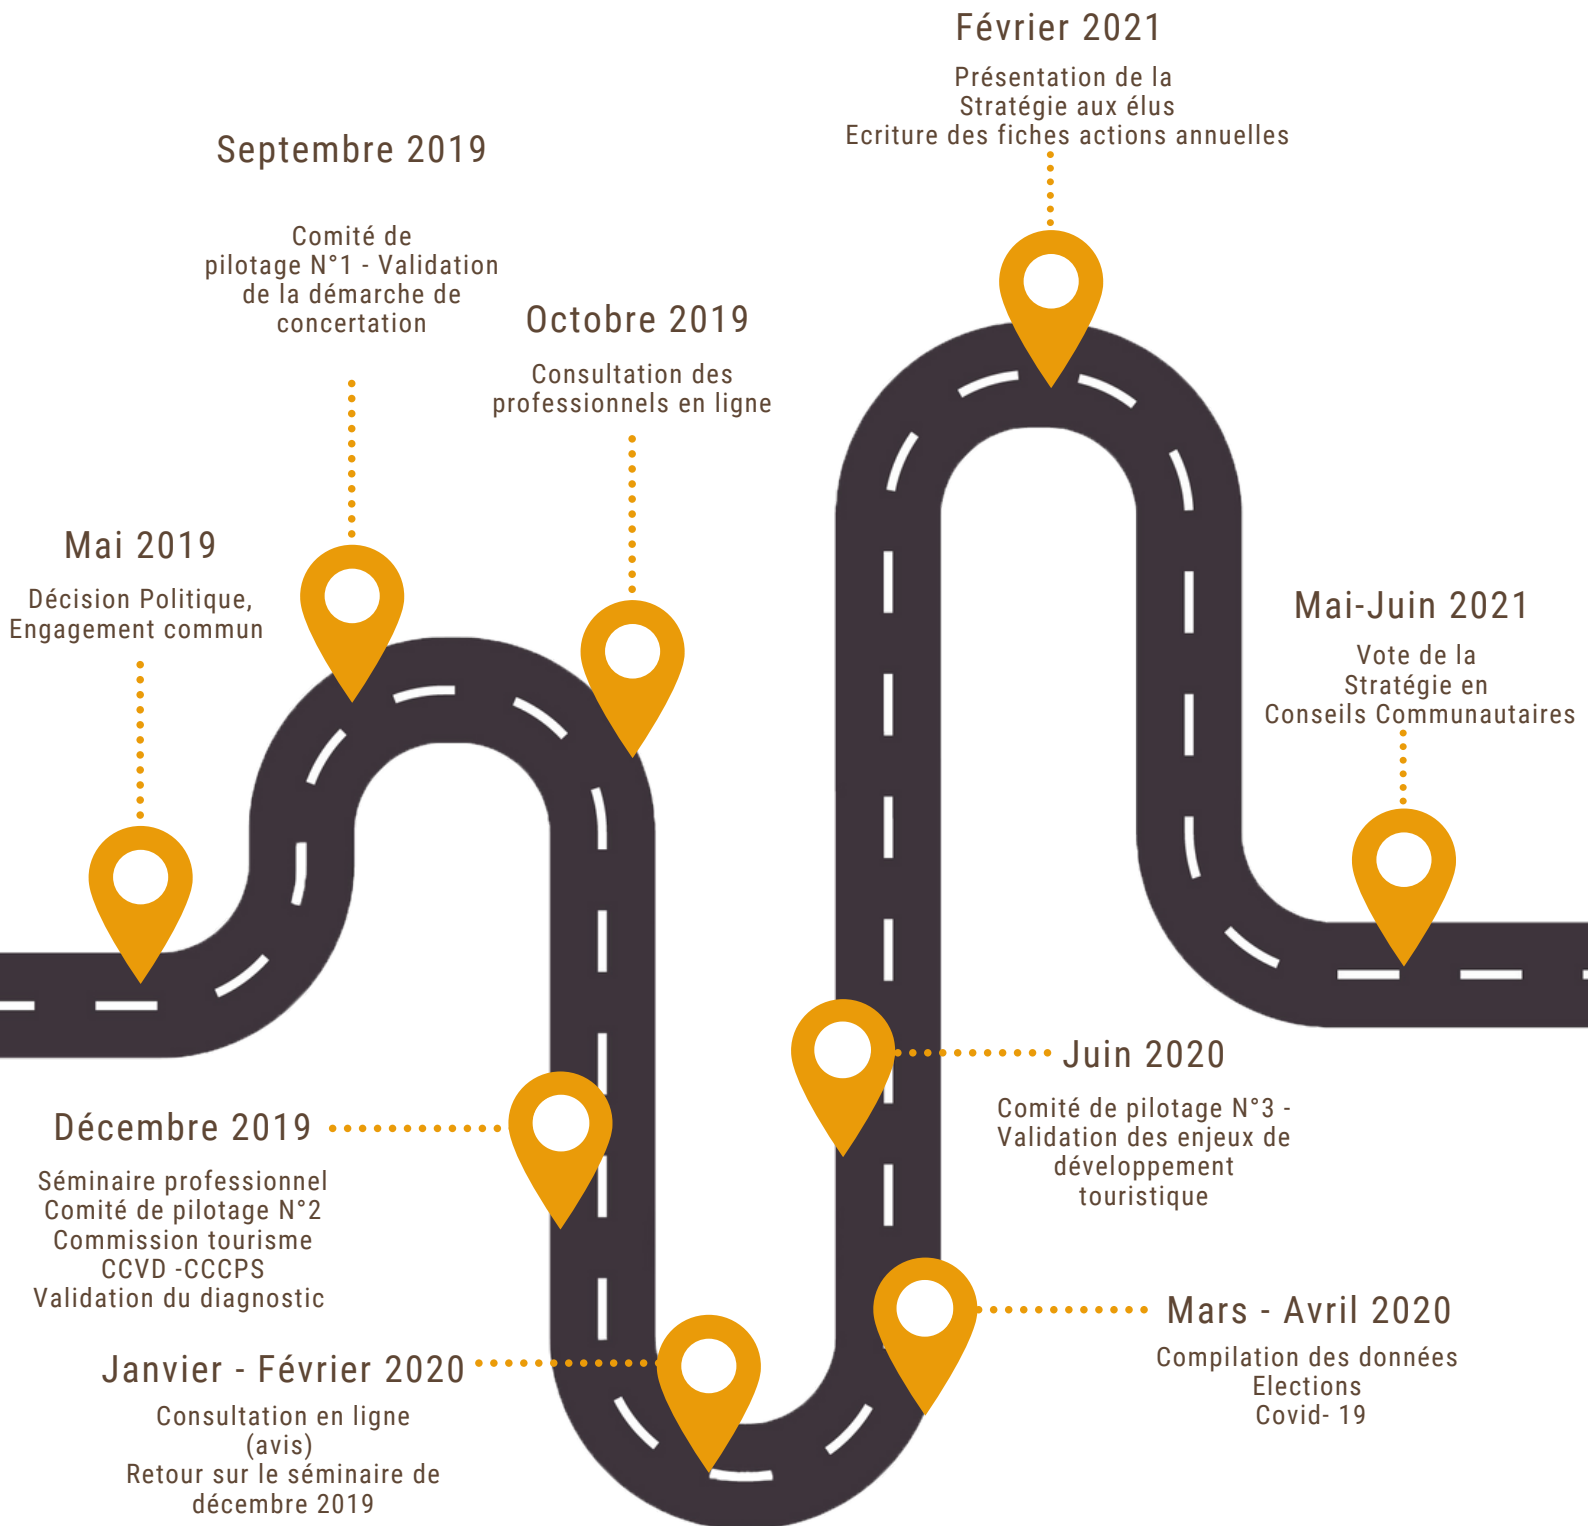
Février 2021

Présentation de la Stratégie aux élus
Ecriture des fiches actions annuelles

Septembre 2019

Comité de pilotage N°1 - Validation de la démarche de concertation

Octobre 2019

Consultation des professionnels en ligne

Mai 2019

Décision Politique, Engagement commun

Mai-Juin 2021

Vote de la Stratégie en Conseils Communautaires

Juin 2020

Comité de pilotage N°3 - Validation des enjeux de développement touristique

Décembre 2019

Séminaire professionnel
Comité de pilotage N°2
Commission tourisme
CCVD -CCCPS
Validation du diagnostic

Mars - Avril 2020

Compilation des données
Elections
Covid- 19

Janvier - Février 2020

Consultation en ligne (avis)
Retour sur le séminaire de décembre 2019